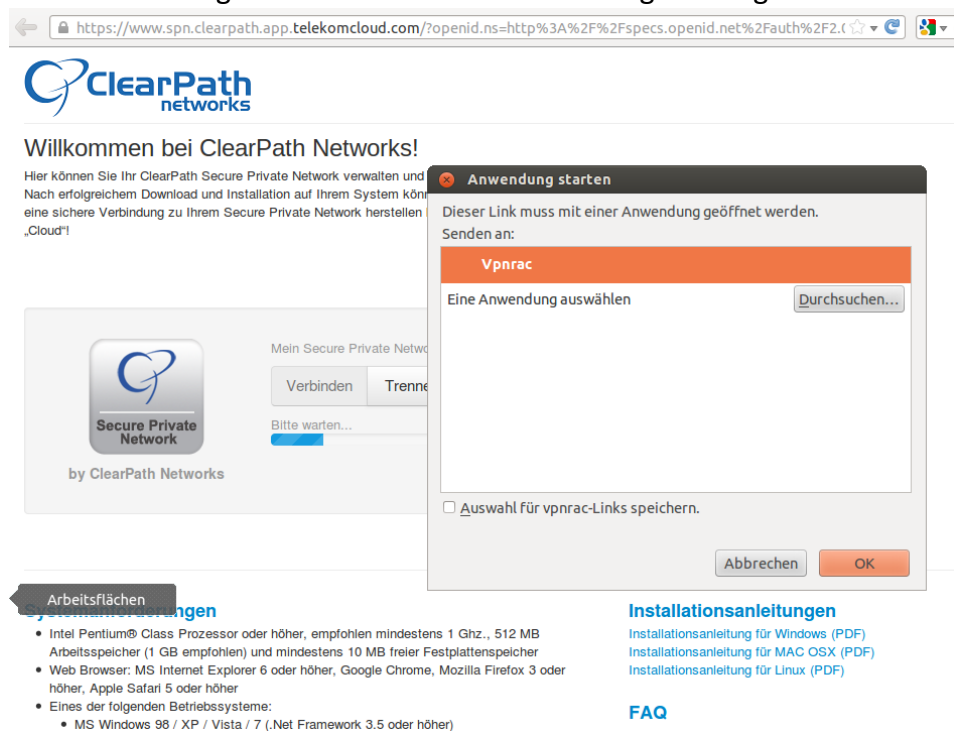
https://www.spn.clearpath.app.telekomcloud.com/?openid.ns=http%3A%2F%2Fspecs.openid.net%2Fauth%2F2.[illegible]

ClearPath networks

Willkommen bei ClearPath Networks!

Hier können Sie Ihr ClearPath Secure Private Network verwalten und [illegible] Nach erfolgreichem Download und Installation auf Ihrem System kön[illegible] eine sichere Verbindung zu Ihrem Secure Private Network herstellen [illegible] „Cloud"!

Secure Private Network

by ClearPath Networks

Mein Secure Private Netwo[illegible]

Verbinden

Trenne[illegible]

Bitte warten...

Anwendung starten

Dieser Link muss mit einer Anwendung geöffnet werden.

Senden an:

Vpnrac

Eine Anwendung auswählen

Durchsuchen...

Auswahl für vpnrac-Links speichern.

Abbrechen

OK

Arbeitsflächen

Systemanforderungen

- Intel Pentium® Class Prozessor oder höher, empfohlen mindestens 1 Ghz., 512 MB Arbeitsspeicher (1 GB empfohlen) und mindestens 10 MB freier Festplattenspeicher
- Web Browser: MS Internet Explorer 6 oder höher, Google Chrome, Mozilla Firefox 3 oder höher, Apple Safari 5 oder höher
- Eines der folgenden Betriebssysteme:
  - MS Windows 98 / XP / Vista / 7 (.Net Framework 3.5 oder höher)

Installationsanleitungen

Installationsanleitung für Windows (PDF)
Installationsanleitung für MAC OSX (PDF)
Installationsanleitung für Linux (PDF)

FAQ